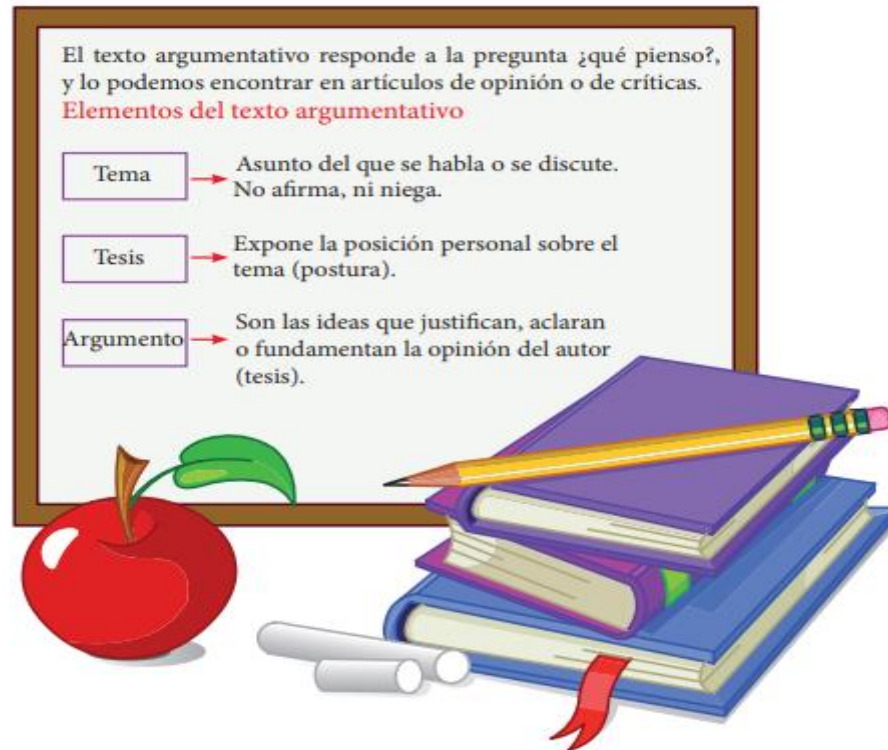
El texto argumentativo responde a la pregunta ¿qué pienso?, y lo podemos encontrar en artículos de opinión o de críticas.
Elementos del texto argumentativo

Tema → Asunto del que se habla o se discute. No afirma, ni niega.

Tesis → Expone la posición personal sobre el tema (postura).

Argumento → Son las ideas que justifican, aclaran o fundamentan la opinión del autor (tesis).